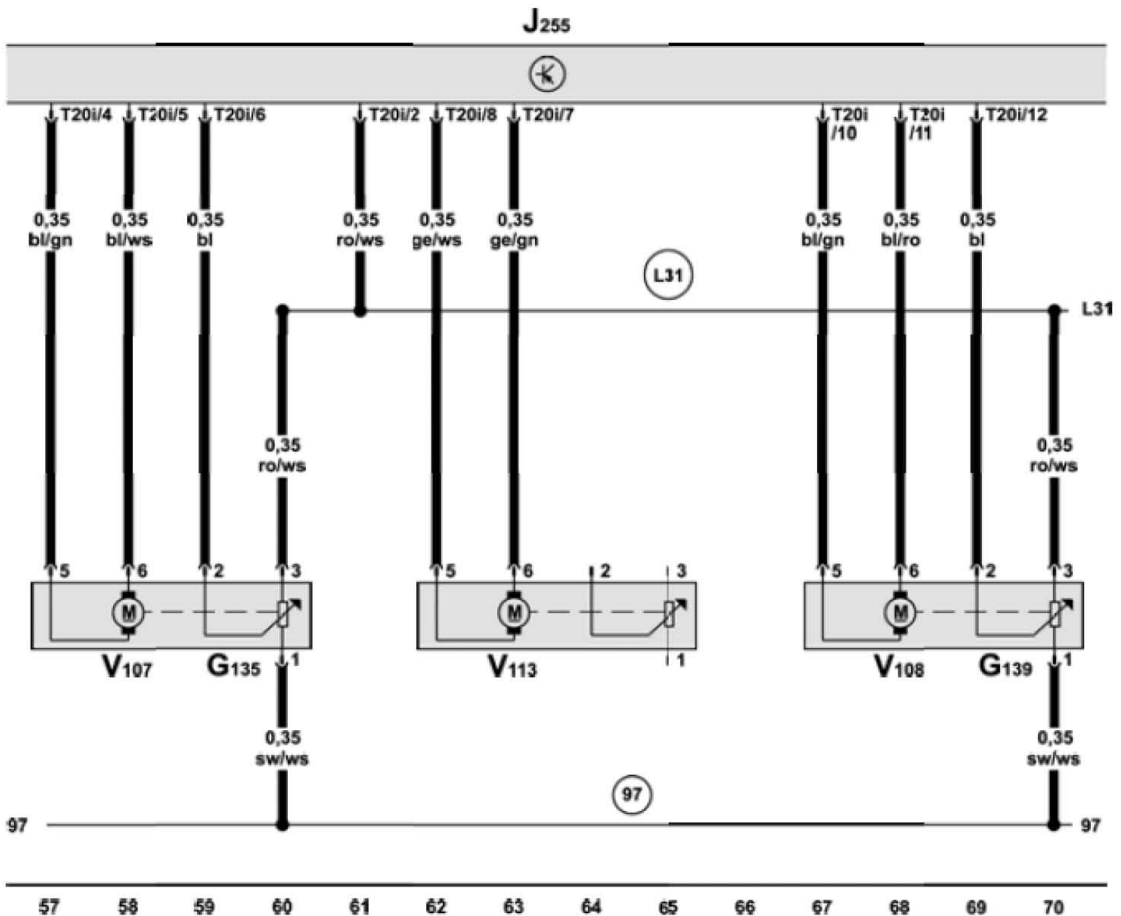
$J_{255}$

T20i/4 T20i/5 T20i/6 T20i/2 T20i/8 T20i/7 T20i /10 T20i /11 T20i/12

0,35 bl/gn
0,35 bl/ws
0,35 bl
0,35 ro/ws
0,35 ge/ws
0,35 ge/gn
0,35 bl/gn
0,35 bl/ro
0,35 bl

L31

L31

0,35 ro/ws

0,35 ro/ws

5 6 2 3
M
$V_{107}$ $G_{135}$
1

5 6 2 3
M
$V_{113}$
1

5 6 2 3
M
$V_{108}$ $G_{139}$
1

0,35 sw/ws

0,35 sw/ws

97

97

97

57 58 59 60 61 62 63 64 65 66 67 68 69 70